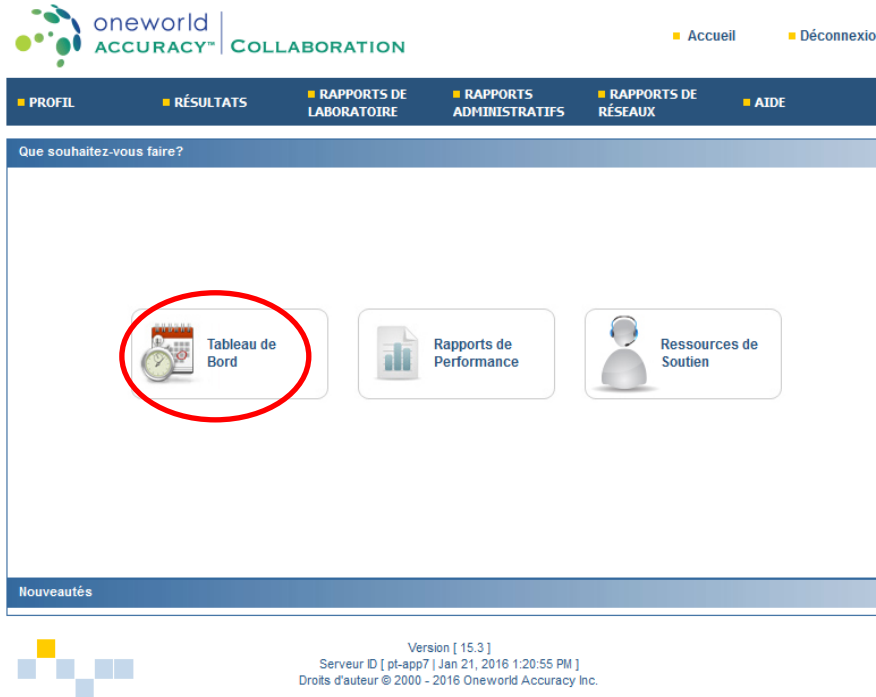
oneworld
ACCURACY™ | COLLABORATION

Accueil
Déconnexio

PROFIL
RÉSULTATS
RAPPORTS DE LABORATOIRE
RAPPORTS ADMINISTRATIFS
RAPPORTS DE RÉSEAUX
AIDE

Que souhaitez-vous faire?

Tableau de Bord

Rapports de Performance

Ressources de Soutien

Nouveautés

Version [ 15.3 ]
Serveur ID [ pt-app7 | Jan 21, 2016 1:20:55 PM ]
Droits d'auteur © 2000 - 2016 Oneworld Accuracy Inc.